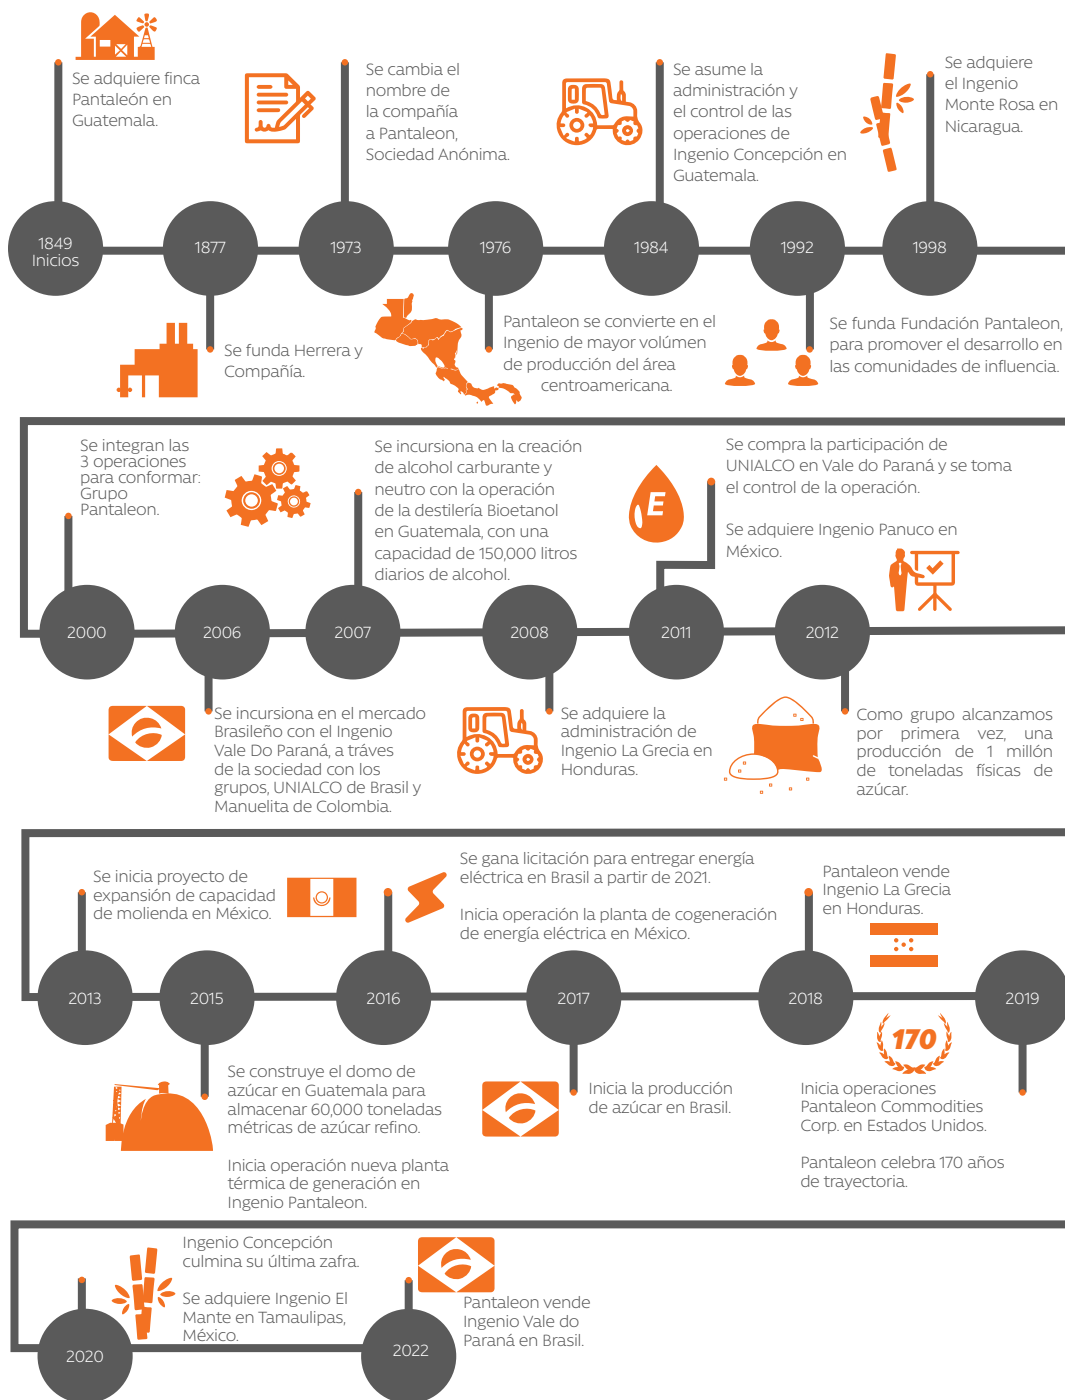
Se adquiere finca Pantaleón en Guatemala.

Se cambia el nombre de la compañía a Pantaleon, Sociedad Anónima.

Se asume la administración y el control de las operaciones de Ingenio Concepción en Guatemala.

Se adquiere el Ingenio Monte Rosa en Nicaragua.

1849 Inicios

1877

1973

1976

1984

1992

1998

Se funda Herrera y Compañía.

Pantaleon se convierte en el Ingenio de mayor volúmen de producción del área centroamericana.

Se funda Fundación Pantaleon, para promover el desarrollo en las comunidades de influencia.

Se integran las 3 operaciones para conformar: Grupo Pantaleon.

Se incursiona en la creación de alcohol carburante y neutro con la operación de la destilería Bioetanol en Guatemala, con una capacidad de 150,000 litros diarios de alcohol.

E

Se compra la participación de UNIALCO en Vale do Paraná y se toma el control de la operación.

Se adquiere Ingenio Panuco en México.

2000

2006

2007

2008

2011

2012

Se incursiona en el mercado Brasileño con el Ingenio Vale Do Paraná, a tráves de la sociedad con los grupos, UNIALCO de Brasil y Manuelita de Colombia.

Se adquiere la administración de Ingenio La Grecia en Honduras.

Como grupo alcanzamos por primera vez, una producción de 1 millón de toneladas físicas de azúcar.

Se inicia proyecto de expansión de capacidad de molienda en México.

Se gana licitación para entregar energía eléctrica en Brasil a partir de 2021.

Inicia operación la planta de cogeneración de energía eléctrica en México.

Pantaleon vende Ingenio La Grecia en Honduras.

2013

2015

2016

2017

2018

2019

Se construye el domo de azúcar en Guatemala para almacenar 60,000 toneladas métricas de azúcar refino.

Inicia operación nueva planta térmica de generación en Ingenio Pantaleon.

Inicia la producción de azúcar en Brasil.

170

Inicia operaciones Pantaleon Commodities Corp. en Estados Unidos.

Pantaleon celebra 170 años de trayectoria.

Ingenio Concepción culmina su última zafra.

Se adquiere Ingenio El Mante en Tamaulipas, México.

Pantaleon vende Ingenio Vale do Paraná en Brasil.

2020

2022